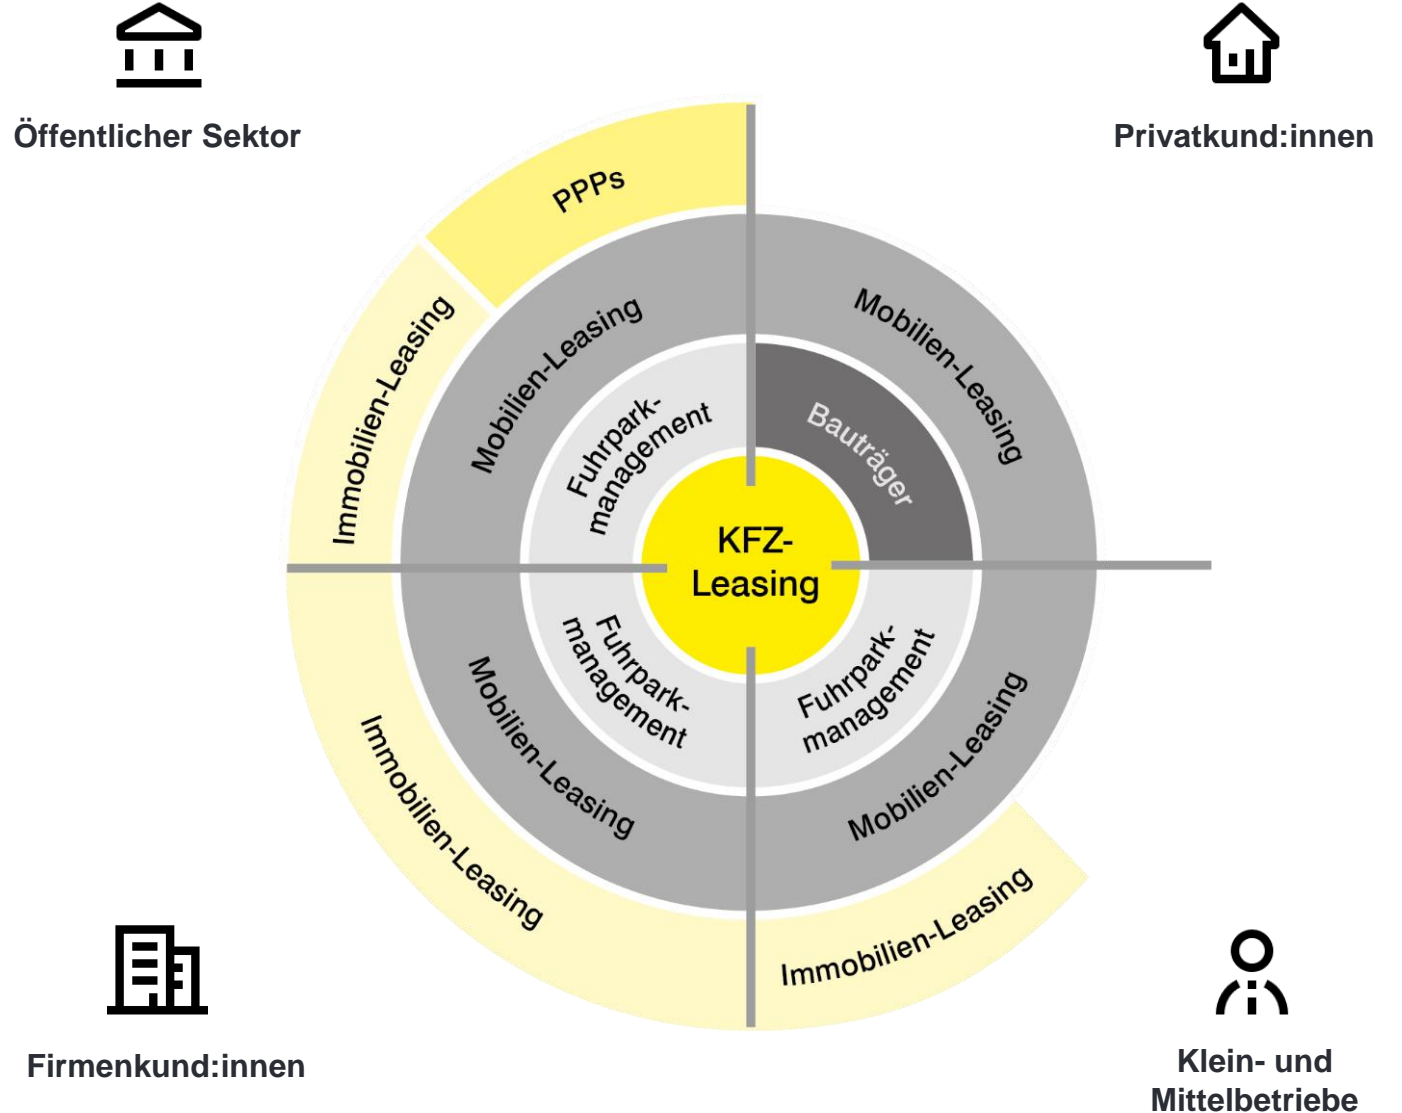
Öffentlicher Sektor

Privatkund:innen

PPPs

Immobilien-Leasing

Mobilien-Leasing

Fuhrpark-management

Mobilien-Leasing

Bauträger

KFZ-Leasing

Fuhrpark-management

Mobilien-Leasing

Immobilien-Leasing

Fuhrpark-management

Mobilien-Leasing

Immobilien-Leasing

Firmenkund:innen

Klein- und Mittelbetriebe